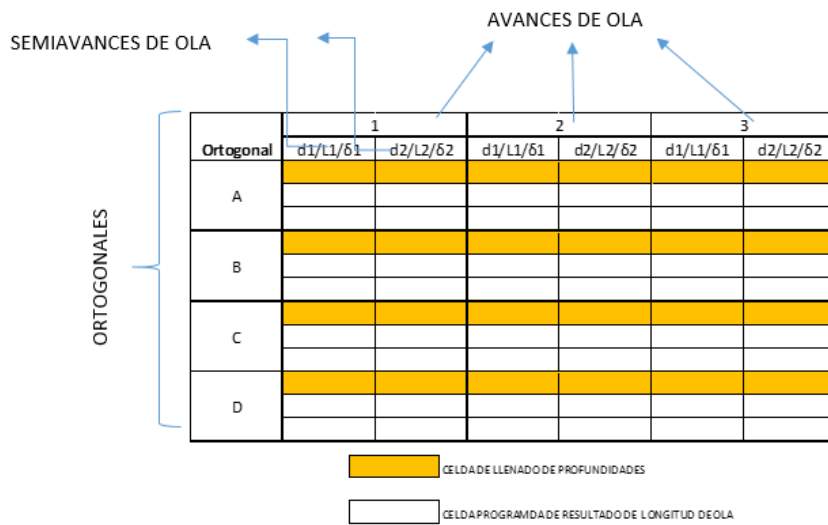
AVANCES DE OLA

SEMIAVANCES DE OLA

ORTOGONALES

| | 1 | | 2 | | 3 | |
|---|---|---|---|---|---|---|
| Ortogonal | d1/L1/δ1 | d2/L2/δ2 | d1/L1/δ1 | d2/L2/δ2 | d1/L1/δ1 | d2/L2/δ2 |
| A | | | | | | |
| B | | | | | | |
| C | | | | | | |
| D | | | | | | |

CELDA DE LLENADO DE PROFUNDIDADES

CELDA PROGRAMDA DE RESULTADO DE LONGITUD DE OLA